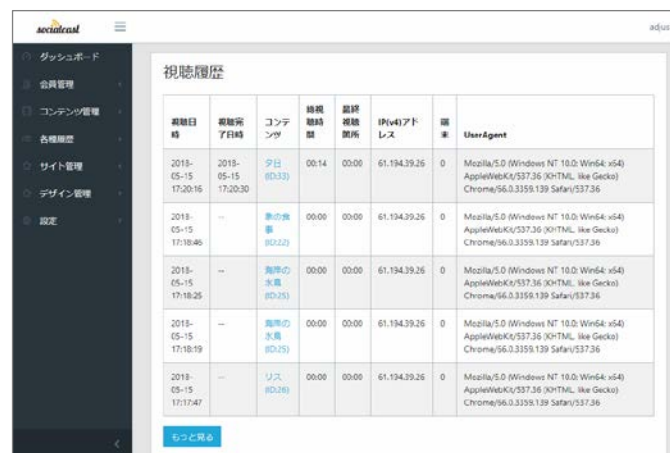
socialcast

adjus

ダッシュボード
会員管理
コンテンツ管理
各種履歴
サイト管理
デザイン管理
設定

視聴履歴

| 視聴日時 | 視聴完了日時 | コンテンツ | 総視聴時間 | 最終視聴箇所 | IP(v4)アドレス | 端末 | UserAgent |
|---|---|---|---|---|---|---|---|
| 2018-05-15 17:20:16 | 2018-05-15 17:20:30 | 夕日 (ID:33) | 00:14 | 00:00 | 61.194.39.26 | 0 | Mozilla/5.0 (Windows NT 10.0; Win64; x64) AppleWebKit/537.36 (KHTML, like Gecko) Chrome/56.0.3359.139 Safari/537.36 |
| 2018-05-15 17:18:46 | -- | 夢の食事 (ID:22) | 00:00 | 00:00 | 61.194.39.26 | 0 | Mozilla/5.0 (Windows NT 10.0; Win64; x64) AppleWebKit/537.36 (KHTML, like Gecko) Chrome/56.0.3359.139 Safari/537.36 |
| 2018-05-15 17:18:25 | -- | 海岸の水鳥 (ID:25) | 00:00 | 00:00 | 61.194.39.26 | 0 | Mozilla/5.0 (Windows NT 10.0; Win64; x64) AppleWebKit/537.36 (KHTML, like Gecko) Chrome/56.0.3359.139 Safari/537.36 |
| 2018-05-15 17:18:19 | -- | 海岸の水鳥 (ID:25) | 00:00 | 00:00 | 61.194.39.26 | 0 | Mozilla/5.0 (Windows NT 10.0; Win64; x64) AppleWebKit/537.36 (KHTML, like Gecko) Chrome/56.0.3359.139 Safari/537.36 |
| 2018-05-15 17:17:47 | -- | リス (ID:26) | 00:00 | 00:00 | 61.194.39.26 | 0 | Mozilla/5.0 (Windows NT 10.0; Win64; x64) AppleWebKit/537.36 (KHTML, like Gecko) Chrome/56.0.3359.139 Safari/537.36 |

もっと見る